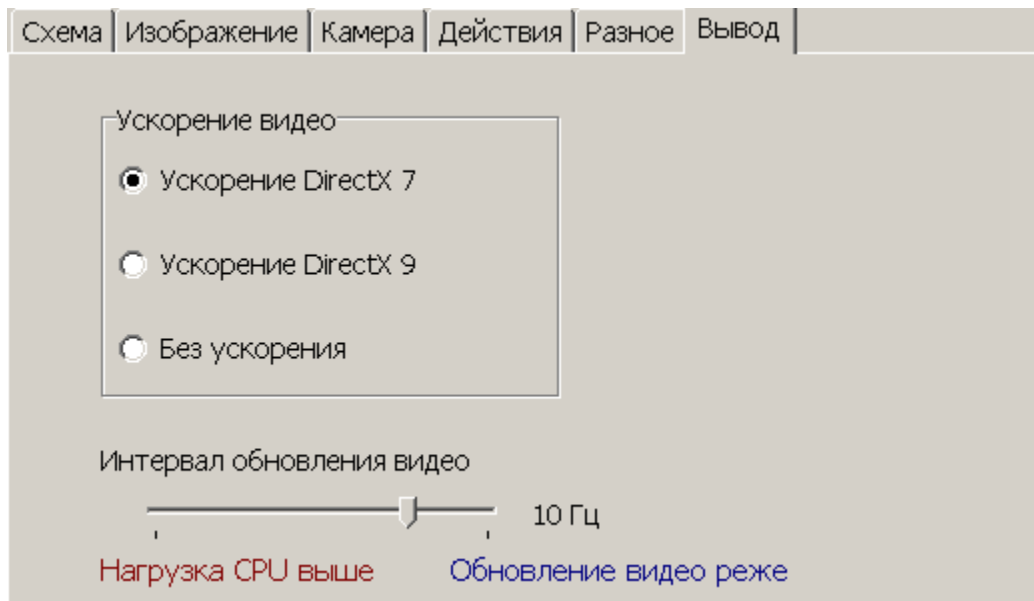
Схема | Изображение | Камера | Действия | Разное | Вывод

Ускорение видео

Ускорение DirectX 7

Ускорение DirectX 9

Без ускорения

Интервал обновления видео

10 Гц

Нагрузка CPU выше

Обновление видео реже